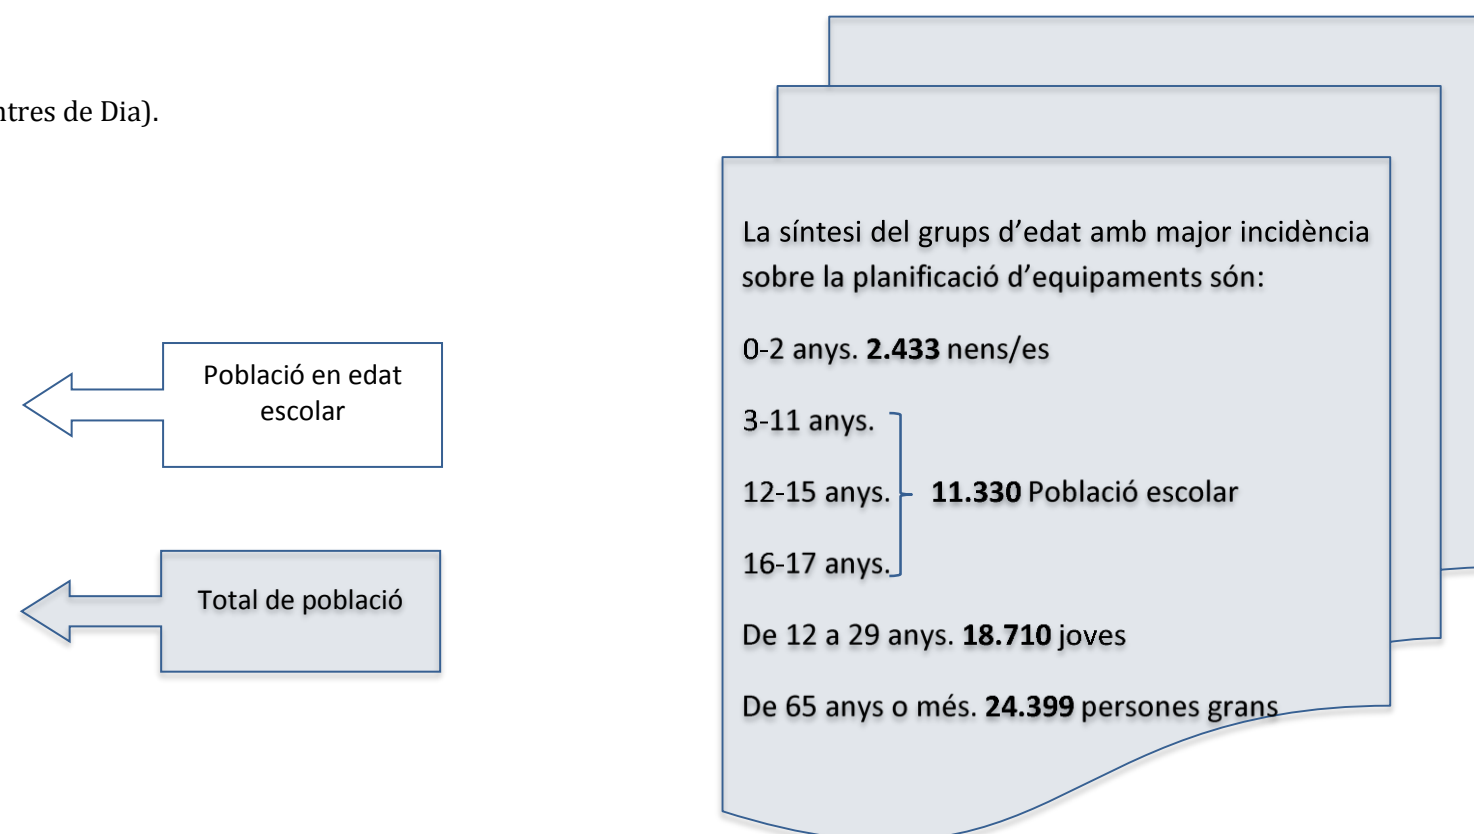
ntres de Dia).

Població en edat escolar

Total de població

La síntesi del grups d'edat amb major incidència sobre la planificació d'equipaments són:

0-2 anys. **2.433** nens/es

3-11 anys.

12-15 anys. **11.330** Població escolar

16-17 anys.

De 12 a 29 anys. **18.710** joves

De 65 anys o més. **24.399** persones grans